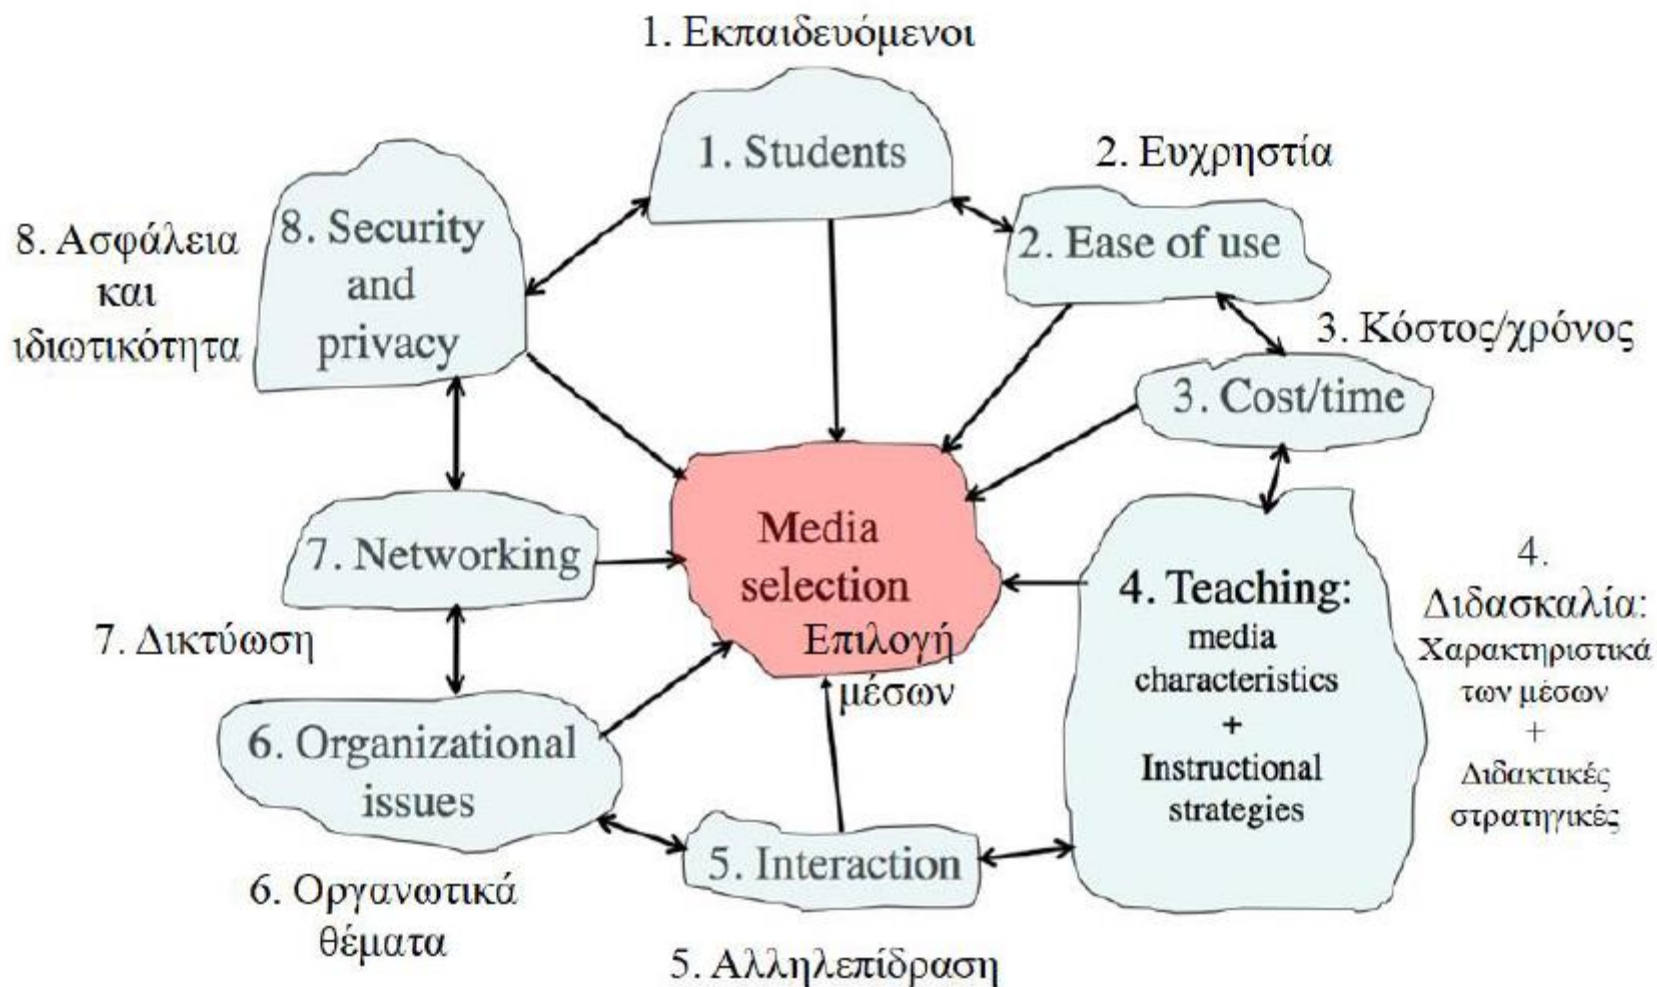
1. Εκπαιδευόμενοι

1. Students

2. Ευχρηστία

8. Ασφάλεια και ιδιωτικότητα

8. Security and privacy

2. Ease of use

3. Κόστος/χρόνος

3. Cost/time

Media selection

Επιλογή μέσων

7. Networking

7. Δικτύωση

4. Teaching: media characteristics + Instructional strategies

4. Διδασκαλία: Χαρακτηριστικά των μέσων + Διδακτικές στρατηγικές

6. Organizational issues

6. Οργανωτικά θέματα

5. Interaction

5. Αλληλεπίδραση